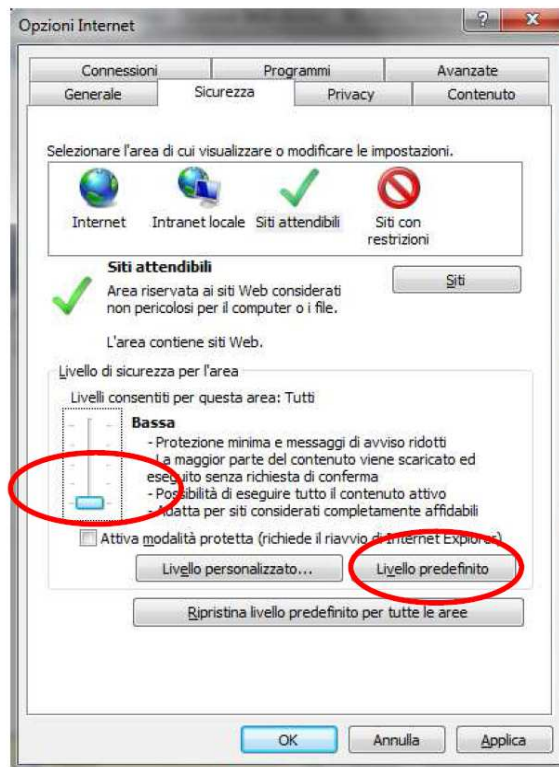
Opzioni Internet

?

x

Connessioni

Programmi

Avanzate

Generale

Sicurezza

Privacy

Contenuto

Selezionare l'area di cui visualizzare o modificare le impostazioni.

Internet

Intranet locale

Siti attendibili

Siti con restrizioni

Siti attendibili

Area riservata ai siti Web considerati non pericolosi per il computer o i file.

L'area contiene siti Web.

Siti

Livello di sicurezza per l'area

Livelli consentiti per questa area: Tutti

Bassa

- Protezione minima e messaggi di avviso ridotti
- La maggior parte del contenuto viene scaricato ed eseguito senza richiesta di conferma
- Possibilità di eseguire tutto il contenuto attivo
- Adatta per siti considerati completamente affidabili

Attiva modalità protetta (richiede il riavvio di Internet Explorer)

Livello personalizzato...

Livello predefinito

Ripristina livello predefinito per tutte le aree

OK

Annulla

Applica